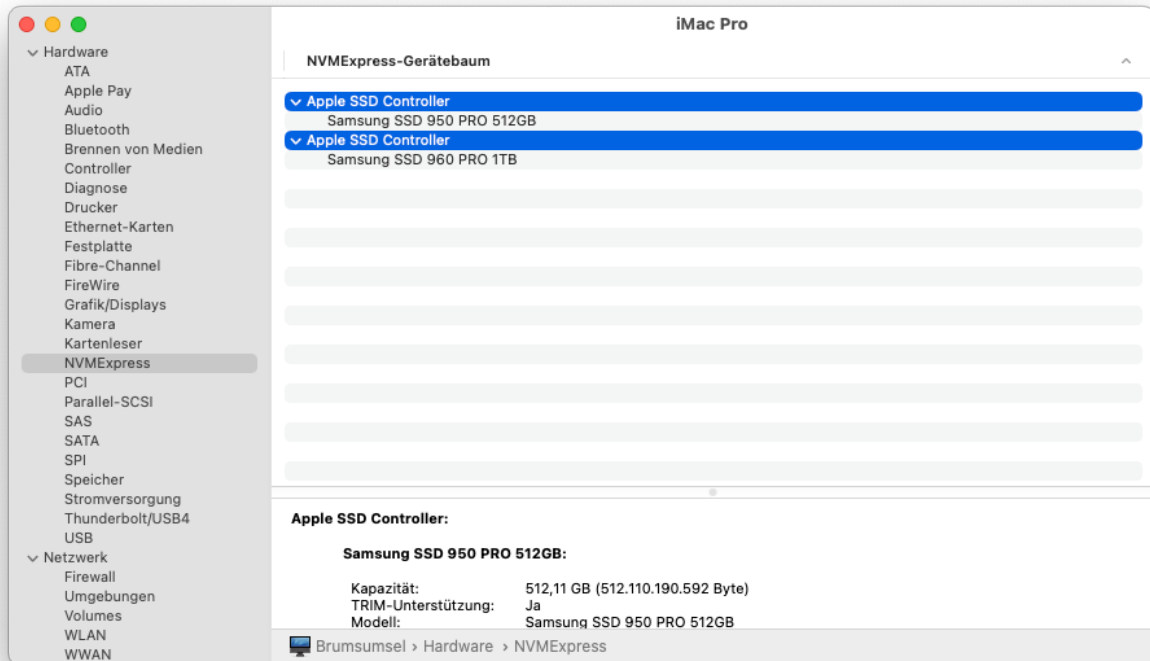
iMac Pro

Hardware
ATA
Apple Pay
Audio
Bluetooth
Brennen von Medien
Controller
Diagnose
Drucker
Ethernet-Karten
Festplatte
Fibre-Channel
FireWire
Grafik/Displays
Kamera
Kartenleser
NVMExpress
PCI
Parallel-SCSI
SAS
SATA
SPI
Speicher
Stromversorgung
Thunderbolt/USB4
USB
Netzwerk
Firewall
Umgebungen
Volumes
WLAN
WWAN

NVMExpress-Gerätebaum

Apple SSD Controller
Samsung SSD 950 PRO 512GB
Apple SSD Controller
Samsung SSD 960 PRO 1TB

Apple SSD Controller:

Samsung SSD 950 PRO 512GB:

| | |
|---|---|
| Kapazität: | 512,11 GB (512.110.190.592 Byte) |
| TRIM-Unterstützung: | Ja |
| Modell: | Samsung SSD 950 PRO 512GB |

Brumsumsel › Hardware › NVMExpress